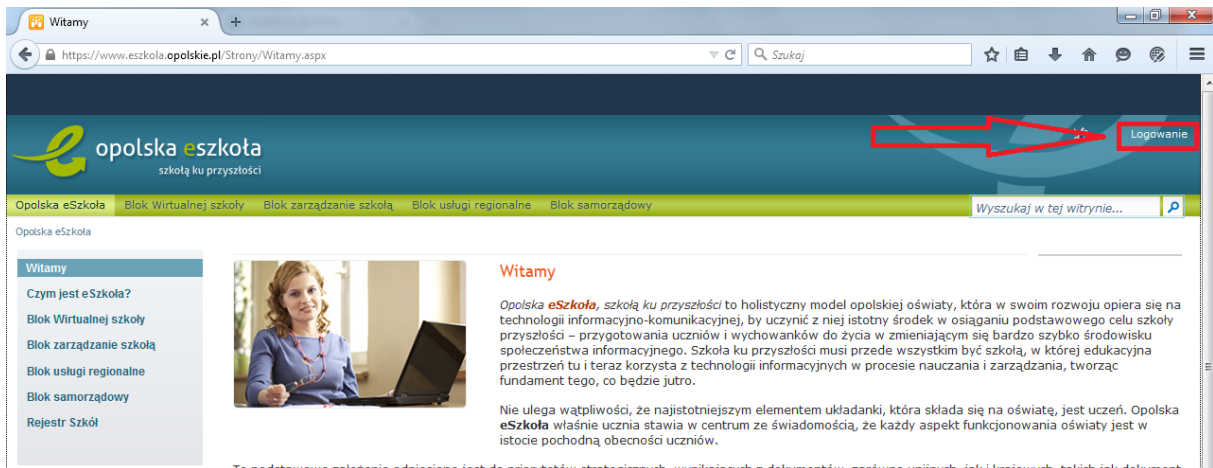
Witamy
https://www.eszkola.opolskie.pl/Strony/Witamy.aspx
Szukaj

opolska eszkoła
szkołą ku przyszłości

Logowanie

Opolska eSzkoła | Blok Wirtualnej szkoły | Blok zarządzanie szkołą | Blok usługi regionalne | Blok samorządowy

Wyszukaj w tej witrynie...

Opolska eSzkoła

Witamy
Czym jest eSzkoła?
Blok Wirtualnej szkoły
Blok zarządzanie szkołą
Blok usługi regionalne
Blok samorządowy
Rejestr Szkół

Witamy

Opolska eSzkoła, szkołą ku przyszłości to holistyczny model opolskiej oświaty, która w swoim rozwoju opiera się na technologii informacyjno-komunikacyjnej, by uczynić z niej istotny środek w osiąganiu podstawowego celu szkoły przyszłości – przygotowania uczniów i wychowanków do życia w zmieniającym się bardzo szybko środowisku społeczeństwa informacyjnego. Szkoła ku przyszłości musi przede wszystkim być szkołą, w której edukacyjna przestrzeń tu i teraz korzysta z technologii informacyjnych w procesie nauczania i zarządzania, tworząc fundament tego, co będzie jutro.

Nie ulega wątpliwości, że najistotniejszym elementem układanki, która składa się na oświatę, jest uczeń. Opolska eSzkoła właśnie ucznia stawia w centrum ze świadomością, że każdy aspekt funkcjonowania oświaty jest w istocie pochodną obecności uczniów.

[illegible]